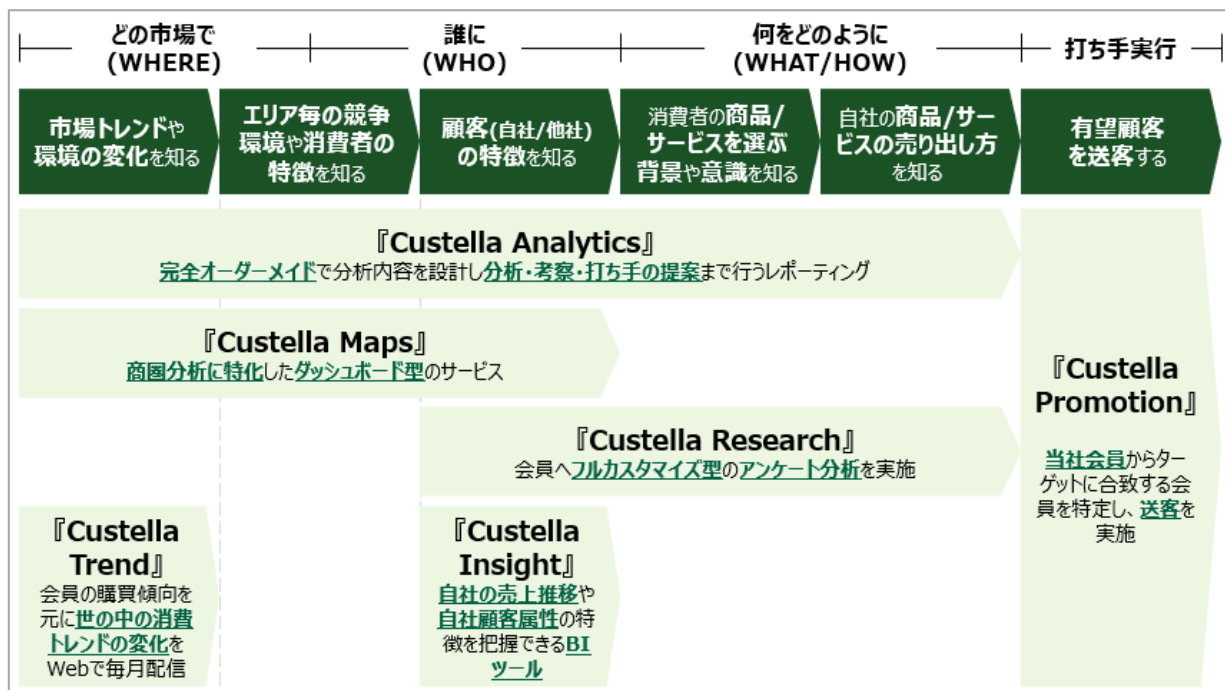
どの市場で
(WHERE)

誰に
(WHO)

何をどのように
(WHAT/HOW)

打ち手実行

市場トレンドや環境の変化を知る

エリア毎の競争環境や消費者の特徴を知る

顧客(自社/他社)の特徴を知る

消費者の商品/サービスを選ぶ背景や意識を知る

自社の商品/サービスの売り出し方を知る

有望顧客を送客する

『Custella Analytics』
完全オーダーメイドで分析内容を設計し分析・考察・打ち手の提案まで行うレポーティング

『Custella Maps』
商圏分析に特化したダッシュボード型のサービス

『Custella Research』
会員へフルカスタマイズ型のアンケート分析を実施

『Custella Promotion』
当社会員からターゲットに合致する会員を特定し、送客を実施

『Custella Trend』
会員の購買傾向を元に世の中の消費トレンドの変化をWebで毎月配信

『Custella Insight』
自社の売上推移や自社顧客属性の特徴を把握できるBIツール